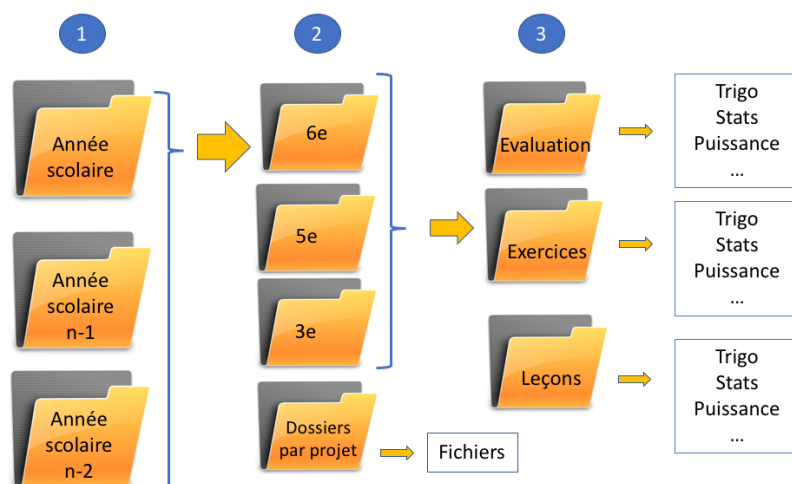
1

2

3

Année scolaire

Année scolaire n-1

Année scolaire n-2

6e

5e

3e

Dossiers par projet

Fichiers

Evaluation

Exercices

Leçons

Trigo
Stats
Puissance
...

Trigo
Stats
Puissance
...

Trigo
Stats
Puissance
...